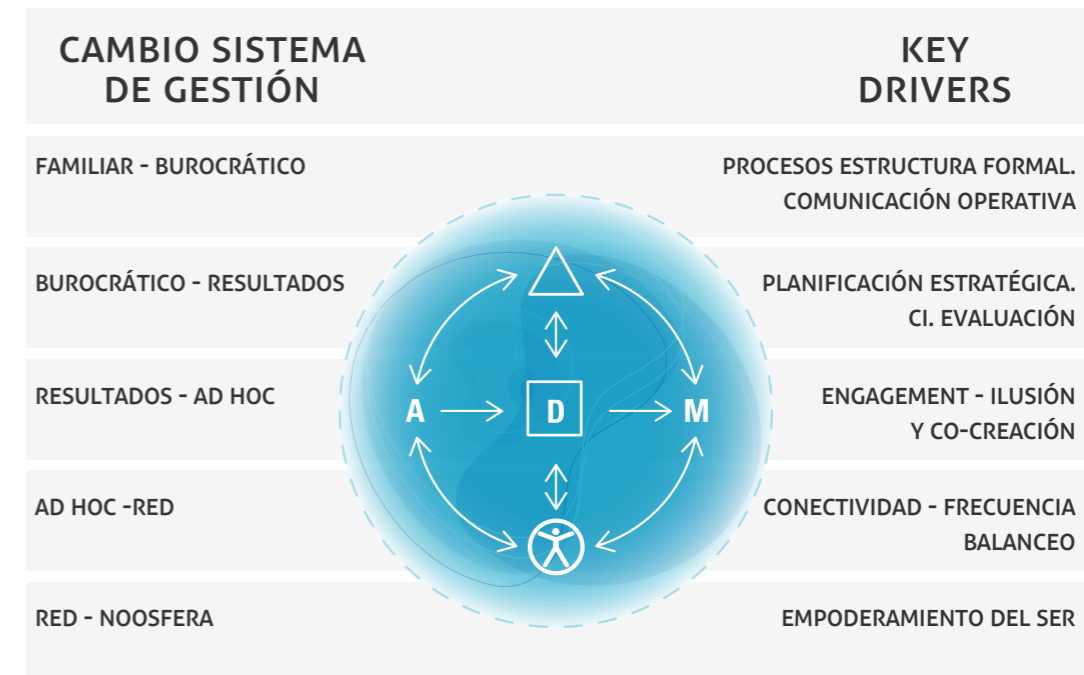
CAMBIO SISTEMA DE GESTIÓN

KEY DRIVERS

FAMILIAR - BUROCRÁTICO

PROCESOS ESTRUCTURA FORMAL. COMUNICACIÓN OPERATIVA

BUROCRÁTICO - RESULTADOS

PLANIFICACIÓN ESTRATÉGICA. CI. EVALUACIÓN

RESULTADOS - AD HOC

A

D

M

ENGAGEMENT - ILUSIÓN Y CO-CREACIÓN

AD HOC -RED

CONECTIVIDAD - FRECUENCIA BALANCEO

RED - NOOSFERA

EMPODERAMIENTO DEL SER